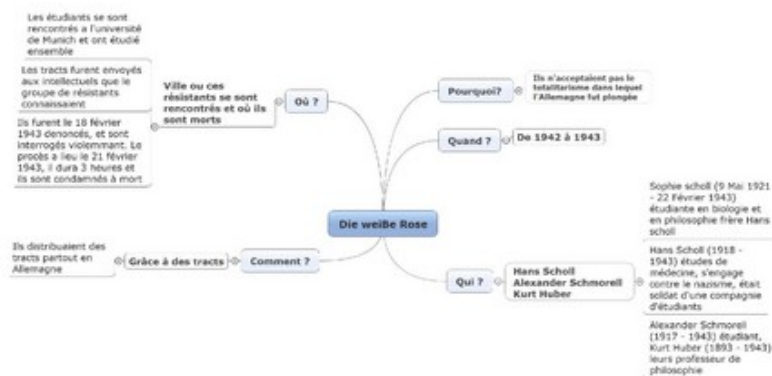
Les étudiants se sont rencontrés a l'université de Munich et ont étudié ensemble

Les tracts furent envoyés aux intellectuels que le groupe de résistants connaissaient

Ils furent le 18 février 1943 denoncés, et sont interrogés violemmant. Le procès a lieu le 21 février 1943, il dura 3 heures et ils sont condamnés à mort

Ville ou ces résistants se sont rencontrés et où ils sont morts

Où ?

Pourquoi?

Ils n'acceptaient pas le totalitarisme dans lequel l'Allemagne fut plongée

Quand ?

De 1942 à 1943

Die weiße Rose

Ils distribuaient des tracts partout en Allemagne

Grâce à des tracts

Comment ?

Qui ?

Hans Scholl
Alexander Schmorell
Kurt Huber

Sophie scholl (9 Mai 1921 - 22 Février 1943) étudiante en biologie et en philosophie frère Hans scholl

Hans Scholl (1918 - 1943) études de médecine, s'engage contre le nazisme, était soldat d'une compagnie d'étudiants

Alexander Schmorell (1917 - 1943) étudiant, Kurt Huber (1893 - 1943) leurs professeur de philosophie